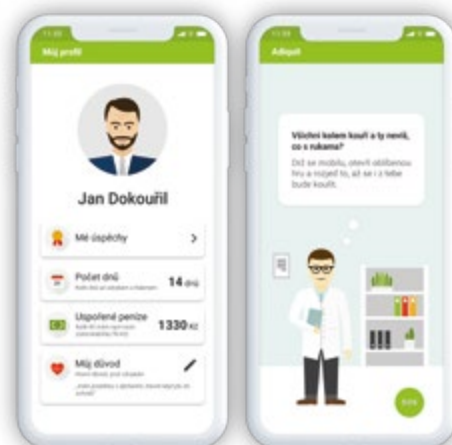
Můj profil

Jan Dokouřil

Mé úspěchy

Počet dnů
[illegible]
14 dnů

Uspořené peníze
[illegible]
1330 Kč

Můj důvod
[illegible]
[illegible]

Adiquit

Všichni kolem kouří a ty nevíš, co s rukama?

Dej se mobilu, otevři oblíbenou hru a nejed to, až se i z tebe bude kouřit.

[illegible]